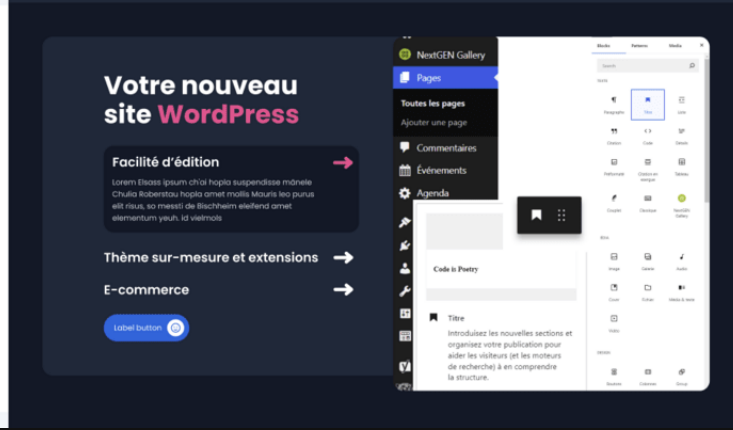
Votre nouveau site WordPress

Facilité d'édition

Lorem Elsass ipsum ch'ai hopla suspendisse mànele Chulia Roberstau hopla amet mollis Mauris leo purus elit risus, so messti de Bischheim eleifend amet elementum yeuh. id vielmols

Thème sur-mesure et extensions

E-commerce

Label button

NextGEN Gallery
Pages
Toutes les pages
Ajouter une page
Commentaires
Événements
Agenda

Code is Poetry

Titre
Introduisez les nouvelles sections et organisez votre publication pour aider les visiteurs (et les moteurs de recherche) à en comprendre la structure.

Blocks
Patterns
Media
Search
Texte
Paragraphe
Titre
Liste
Citation
Code
Détails
Préformaté
Citation en exergue
Tableau
Couplet
Classique
NextGEN Gallery
Média
Image
Galerie
Audio
Couverture
Fichier
Média & texte
Vidéo
Design
Boutons
Colonnes
Groupe